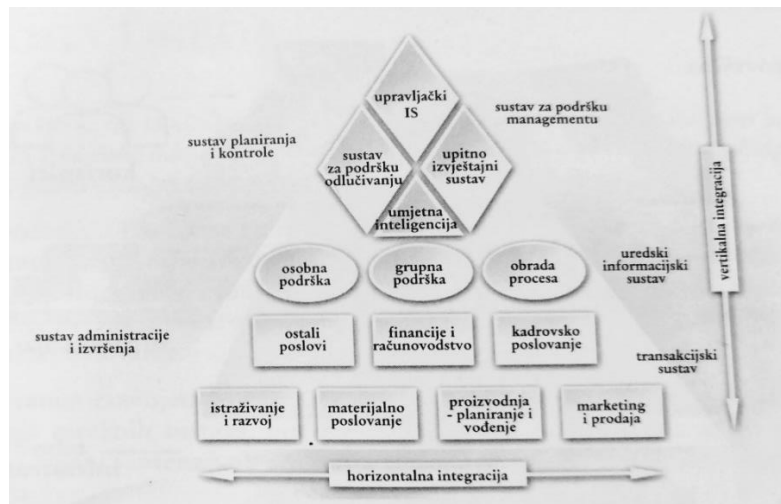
upravljački IS

sustav za podršku managementu

sustav planiranja i kontrole

sustav za podršku odlučivanju

upitno izvještajni sustav

umjetna inteligencija

vertikalna integracija

osobna podrška

grupna podrška

obrada procesa

uredski informacijski sustav

sustav administracije i izvršenja

ostali poslovi

financije i računovodstvo

kadrovsko poslovanje

transakcijski sustav

istraživanje i razvoj

materijalno poslovanje

proizvodnja - planiranje i vođenje

marketing i prodaja

horizontalna integracija